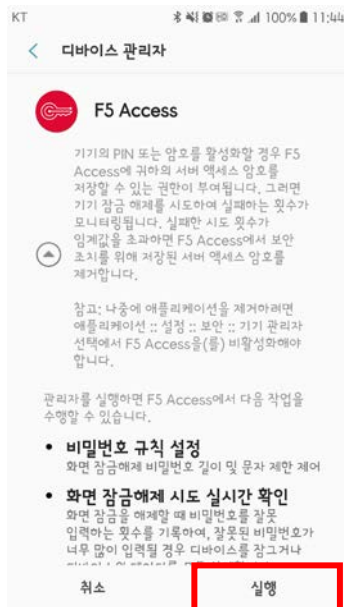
KT 100% 11:44

디바이스 관리자

F5 Access

기기의 PIN 또는 암호를 활성화할 경우 F5 Access에 귀하의 서버 액세스 암호를 저장할 수 있는 권한이 부여됩니다. 그러면 기기 잠금 해제를 시도하여 실패하는 횟수가 모니터링됩니다. 실패한 시도 횟수가 임계값을 초과하면 F5 Access에서 보안 조치를 위해 저장된 서버 액세스 암호를 제거합니다.

참고: 나중에 애플리케이션을 제거하려면 애플리케이션 :: 설정 :: 보안 :: 기기 관리자 선택에서 F5 Access을(를) 비활성화해야 합니다.

관리자를 실행하면 F5 Access에서 다음 작업을 수행할 수 있습니다.

• 비밀번호 규칙 설정
화면 잠금해제 비밀번호 길이 및 문자 제한 제어

• 화면 잠금해제 시도 실시간 확인
화면 잠금을 해제할 때 비밀번호를 잘못 입력하는 횟수를 기록하여, 잘못된 비밀번호가 너무 많이 입력될 경우 디바이스를 잠그거나 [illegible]

취소 실행